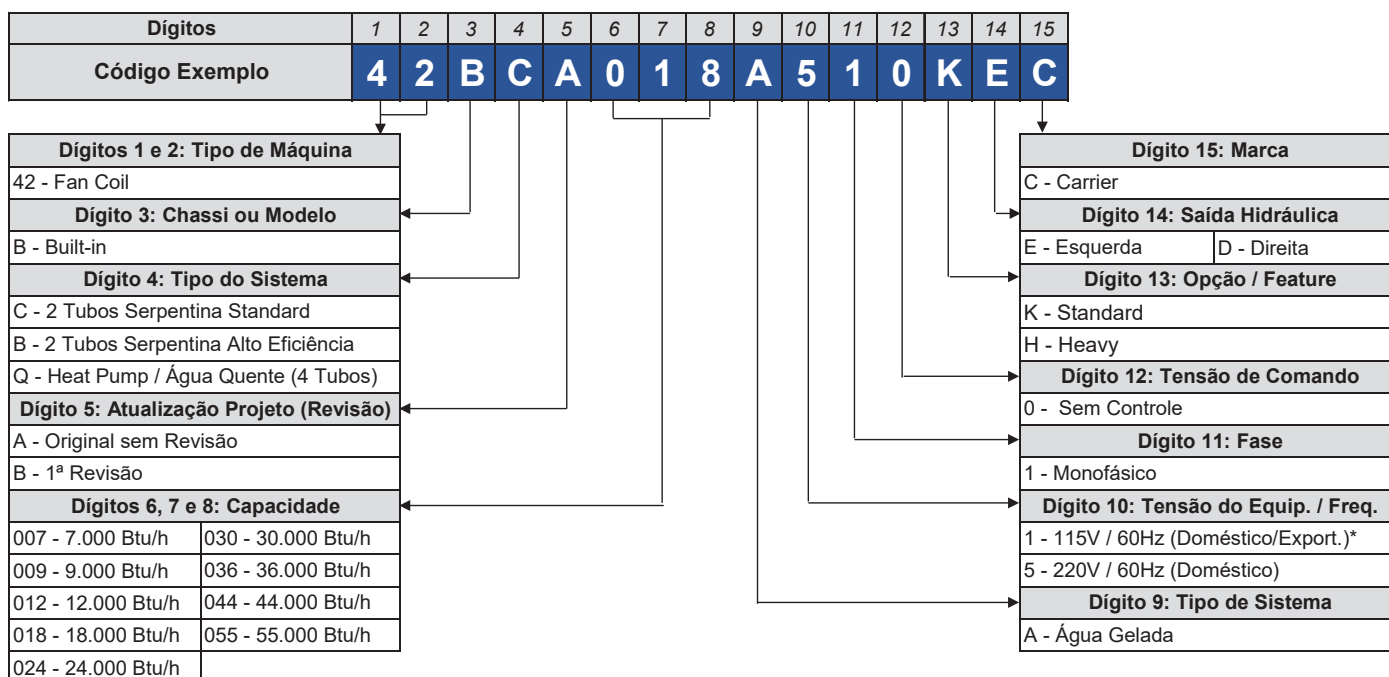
| Dígitos | 1 | 2 | 3 | 4 | 5 | 6 | 7 | 8 | 9 | 10 | 11 | 12 | 13 | 14 | 15 |
|---|---|---|---|---|---|---|---|---|---|---|---|---|---|---|---|
| Código Exemplo | 4 | 2 | B | C | A | 0 | 1 | 8 | A | 5 | 1 | 0 | K | E | C |

**Dígitos 1 e 2: Tipo de Máquina**
42 - Fan Coil

**Dígito 3: Chassi ou Modelo**
B - Built-in

**Dígito 4: Tipo do Sistema**
C - 2 Tubos Serpentina Standard
B - 2 Tubos Serpentina Alto Eficiência
Q - Heat Pump / Água Quente (4 Tubos)

**Dígito 5: Atualização Projeto (Revisão)**
A - Original sem Revisão
B - 1ª Revisão

**Dígitos 6, 7 e 8: Capacidade**

| | |
|---|---|
| 007 - 7.000 Btu/h | 030 - 30.000 Btu/h |
| 009 - 9.000 Btu/h | 036 - 36.000 Btu/h |
| 012 - 12.000 Btu/h | 044 - 44.000 Btu/h |
| 018 - 18.000 Btu/h | 055 - 55.000 Btu/h |
| 024 - 24.000 Btu/h | |

**Dígito 15: Marca**
C - Carrier

**Dígito 14: Saída Hidráulica**
E - Esquerda | D - Direita

**Dígito 13: Opção / Feature**
K - Standard
H - Heavy

**Dígito 12: Tensão de Comando**
0 - Sem Controle

**Dígito 11: Fase**
1 - Monofásico

**Dígito 10: Tensão do Equip. / Freq.**
1 - 115V / 60Hz (Doméstico/Export.)*
5 - 220V / 60Hz (Doméstico)

**Dígito 9: Tipo de Sistema**
A - Água Gelada